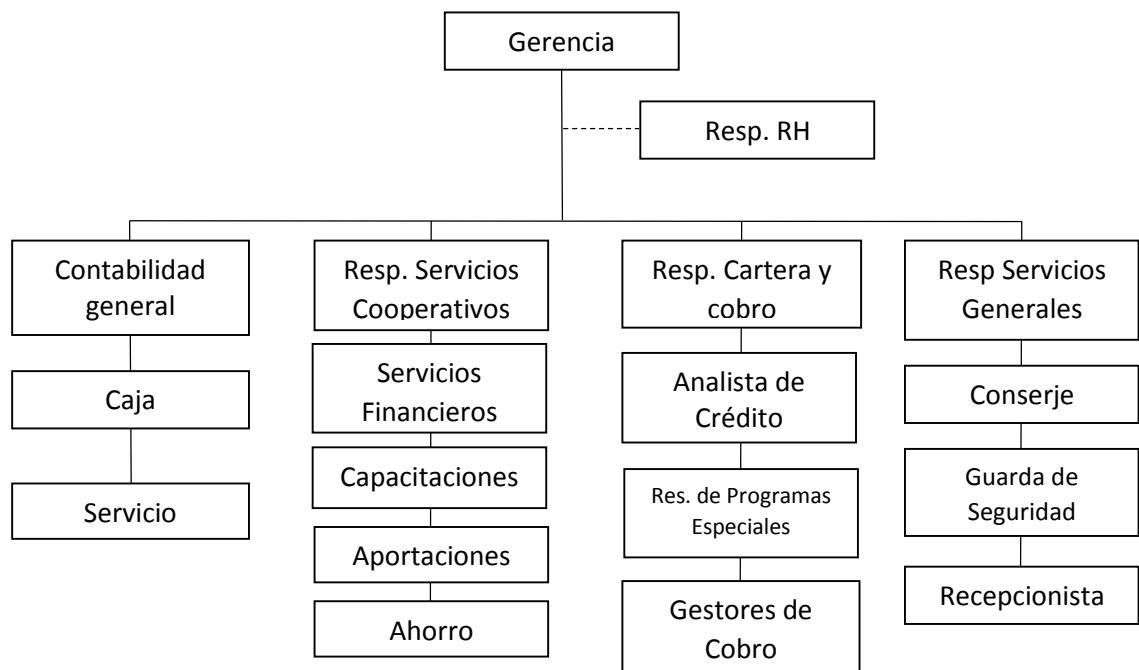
Gerencia

Resp. RH

Contabilidad general

Caja

Servicio

Resp. Servicios Cooperativos

Servicios Financieros

Capacitaciones

Aportaciones

Ahorro

Resp. Cartera y cobro

Analista de Crédito

Res. de Programas Especiales

Gestores de Cobro

Resp Servicios Generales

Conserje

Guarda de Seguridad

Recepcionista